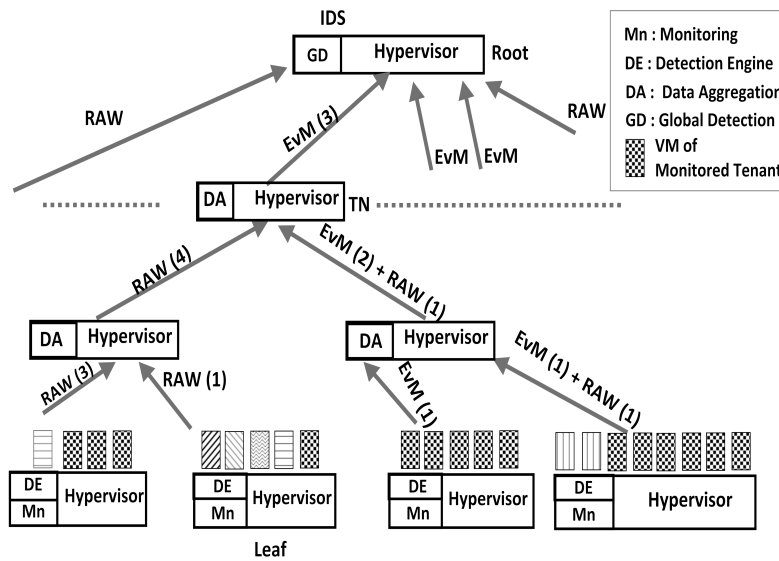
IDS

GD Hypervisor Root

Mn : Monitoring
DE : Detection Engine
DA : Data Aggregation
GD : Global Detection
VM of Monitored Tenant

RAW

RAW

EvM (3)

EvM EvM

DA Hypervisor TN

RAW (4)

EvM (2) + RAW (1)

DA Hypervisor

DA Hypervisor

EvM (1) + RAW (1)

RAW (3)

RAW (1)

EvM (1)

DE Mn Hypervisor

DE Mn Hypervisor

DE Mn Hypervisor

DE Mn Hypervisor

Leaf